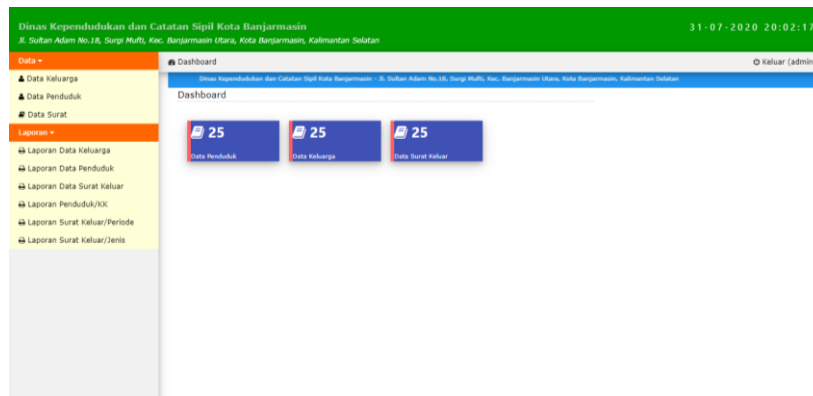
Dinas Kependudukan dan Catatan Sipil Kota Banjarmasin
Jl. Sultan Adam No.18, Surgi Mufti, Kec. Banjarmasin Utara, Kota Banjarmasin, Kalimantan Selatan

31-07-2020 20:02:17

Data ▾
Data Keluarga
Data Penduduk
Data Surat
Laporan ▾
Laporan Data Keluarga
Laporan Data Penduduk
Laporan Data Surat Keluar
Laporan Penduduk/KK
Laporan Surat Keluar/Periode
Laporan Surat Keluar/Jenis

Dashboard

Keluar (admin

Dinas Kependudukan dan Catatan Sipil Kota Banjarmasin - Jl. Sultan Adam No.18, Surgi Mufti, Kec. Banjarmasin Utara, Kota Banjarmasin, Kalimantan Selatan

Dashboard

25
Data Penduduk

25
Data Keluarga

25
Data Surat Keluar